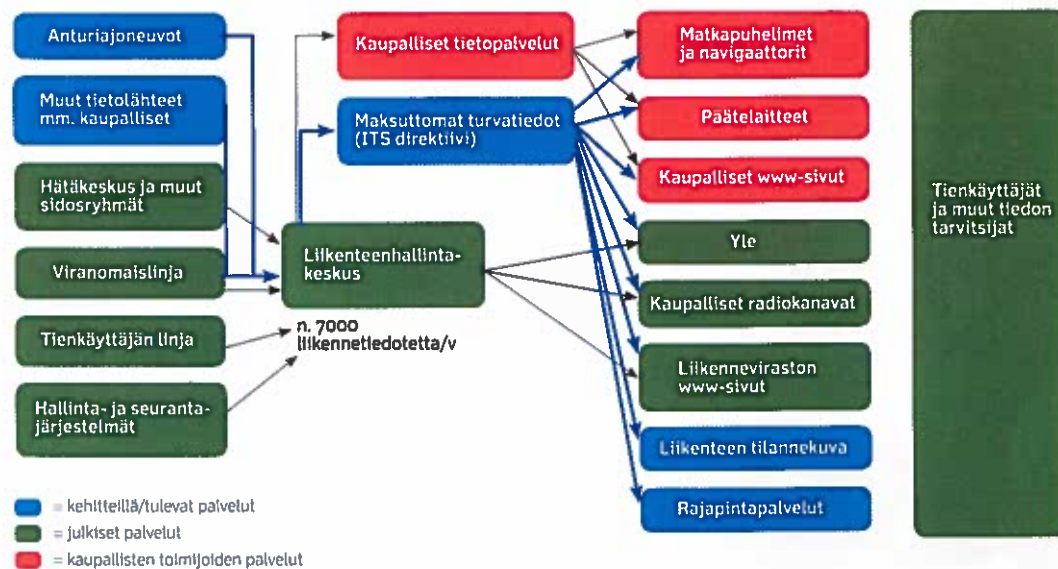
Anturiajoneuvot

Muut tietolähteet mm. kaupalliset

Hätäkeskus ja muut sidosryhmät

Viranomaislinja

Tienkäyttäjän linja

Hallinta- ja seurantajärjestelmät

Kaupalliset tietopalvelut

Maksuttomat turvatiedot (ITS direktiivi)

Liikenteenhallintakeskus

n. 7000 liikennetiedotetta/v

Matkapuhelimet ja navigaattorit

Päätelaitteet

Kaupalliset www-sivut

Yle

Kaupalliset radiokanavat

Liikenneviraston www-sivut

Liikenteen tilannekuva

Rajapintapalvelut

Tienkäyttäjät ja muut tiedon tarvitsijat

= kehitteillä/tulevat palvelut
= julkiset palvelut
= kaupallisten toimijoiden palvelut